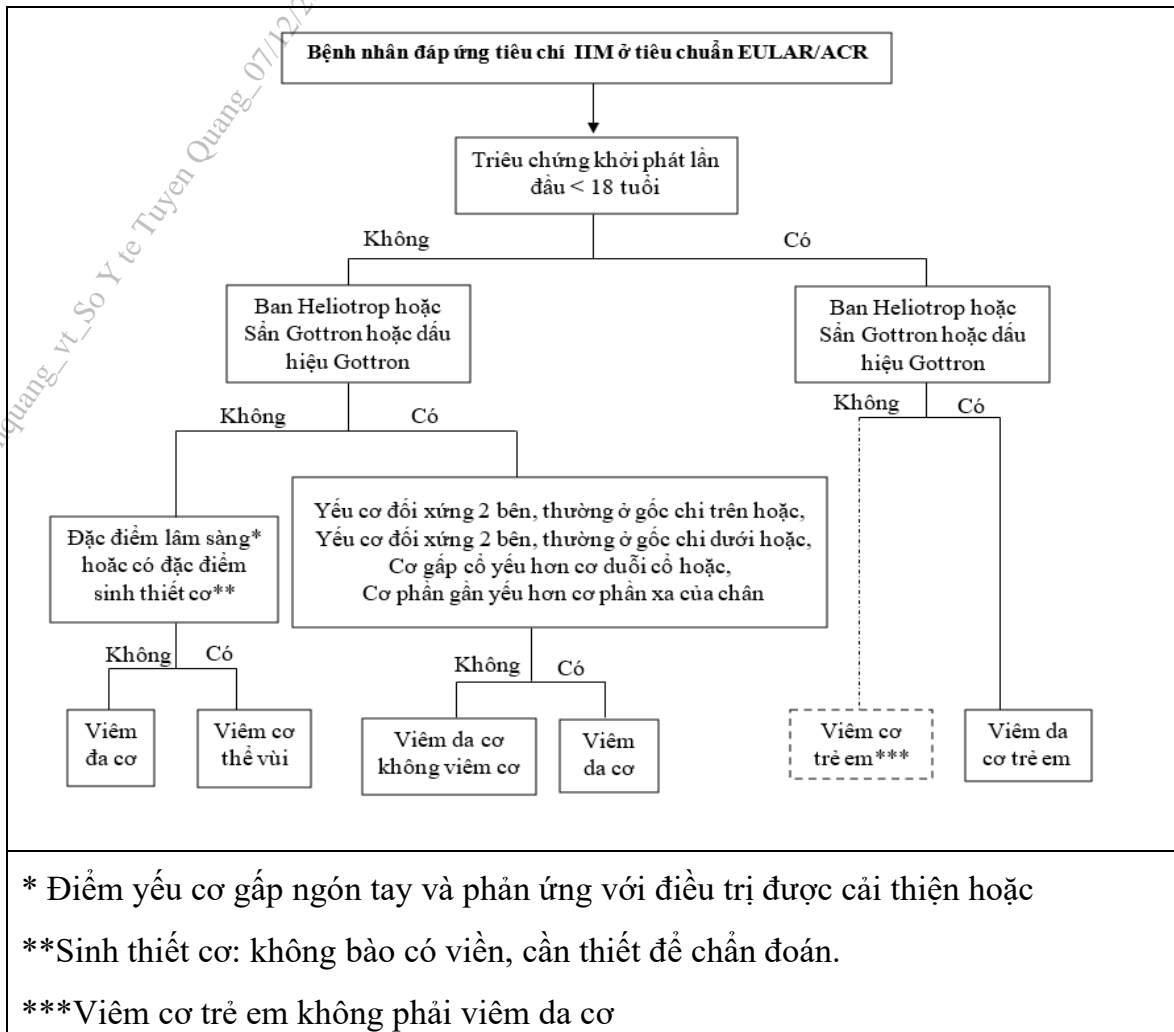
quang_vt_So Y te Tuyen Quang_07/12/

Bệnh nhân đáp ứng tiêu chí IIM ở tiêu chuẩn EULAR/ACR

Triệu chứng khởi phát lần đầu < 18 tuổi

Không

Có

Ban Heliotrop hoặc Sẩn Gottron hoặc dấu hiệu Gottron

Ban Heliotrop hoặc Sẩn Gottron hoặc dấu hiệu Gottron

Không

Có

Không

Có

Đặc điểm lâm sàng* hoặc có đặc điểm sinh thiết cơ**

Yếu cơ đối xứng 2 bên, thường ở gốc chi trên hoặc, Yếu cơ đối xứng 2 bên, thường ở gốc chi dưới hoặc, Cơ gấp cổ yếu hơn cơ duỗi cổ hoặc, Cơ phần gần yếu hơn cơ phần xa của chân

Không

Có

Không

Có

Viêm đa cơ

Viêm cơ thể vùi

Viêm da cơ không viêm cơ

Viêm da cơ

Viêm cơ trẻ em***

Viêm da cơ trẻ em

* Điểm yếu cơ gấp ngón tay và phản ứng với điều trị được cải thiện hoặc

**Sinh thiết cơ: không bào có viền, cần thiết để chẩn đoán.

***Viêm cơ trẻ em không phải viêm da cơ